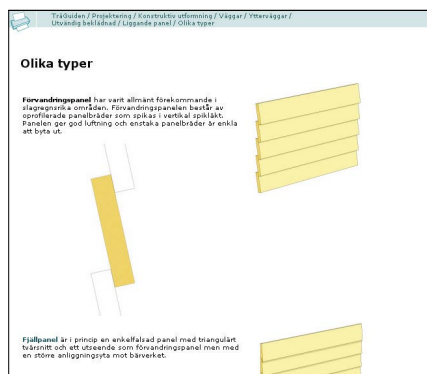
TräGuiden / Projektering / Konstruktiv utformning / Väggar / Ytterväggar / Utvändig beklädnad / Liggande panel / Olika typer

Olika typer

Förvandringspanel har varit allmänt förekommande i slagregnsrika områden. Förvandringspanelen består av oprofilerade panelbräder som spikas i vertikal spikläkt. Panelen ger god luftning och enstaka panelbräder är enkla att byta ut.

Fjällpanel är i princip en enkelfalsad panel med triangulärt tvärsnitt och ett utseende som förvandringspanel men med en större anliggningsyta mot bärverket.